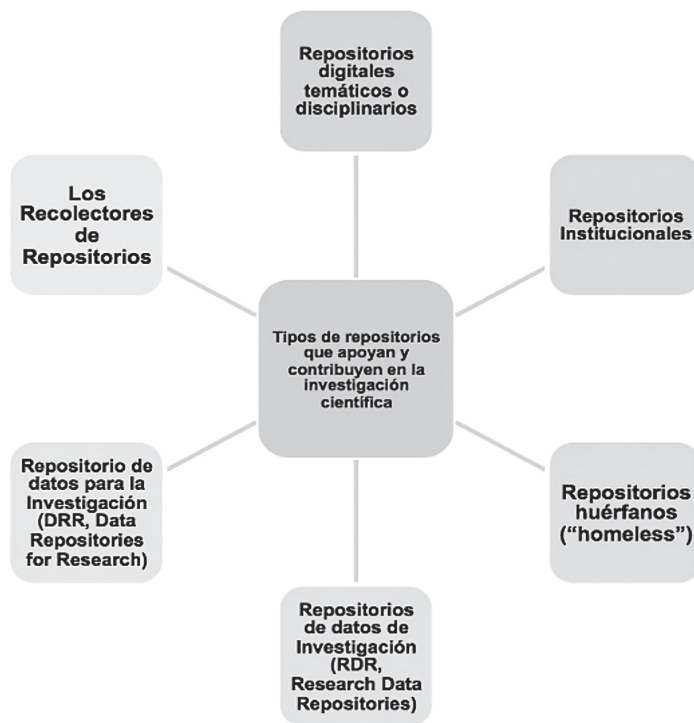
Repositorios digitales temáticos o disciplinarios

Los Recolectores de Repositorios

Repositorios Institucionales

Tipos de repositorios que apoyan y contribuyen en la investigación científica

Repositorio de datos para la Investigación (DRR, Data Repositories for Research)

Repositorios huérfanos ("homeless")

Repositorios de datos de Investigación (RDR, Research Data Repositories)